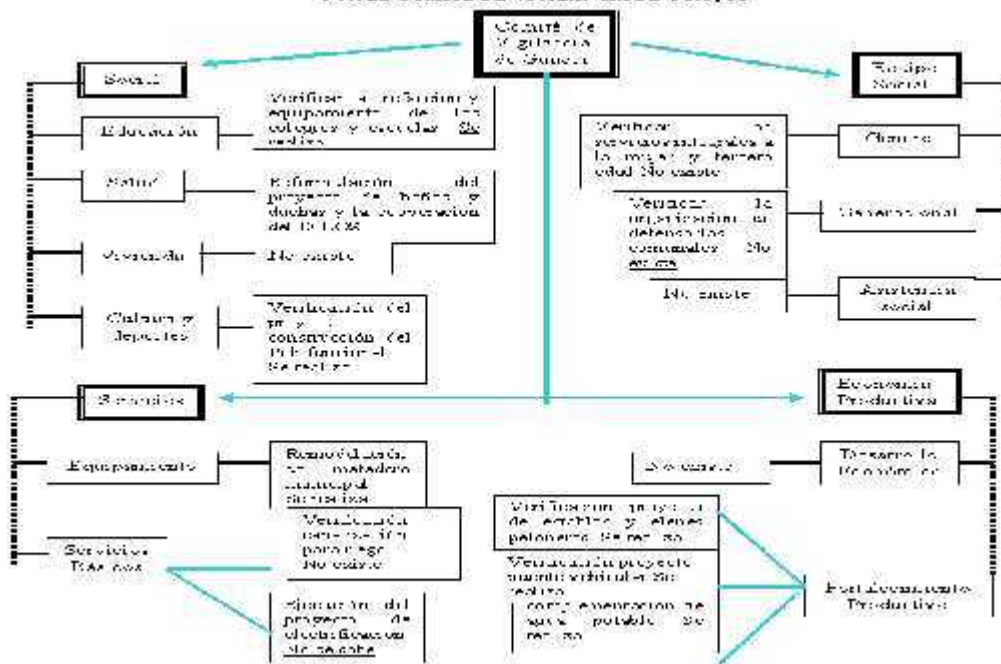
Comité de Vigilancia de Gestión

Social

Educación

Verificar la refacción y equipamiento de los colegios y escuelas. Se realizo

Salud

Información del proyecto de baños y duchas y la cooperación del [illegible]

Vivienda

No existe

Cultura y deportes

Verificación del proyecto construcción del Polifuncional. Se realizo

Equipo Social

Verificar los servicios prestados a la mujer y tercera edad. No existe

Género

Verificar la reparación de defensorías comunales. No existe

Generacional

No existe

Asistencia social

Servicios

Equipamiento

Remodelación matadero municipal. Se realizo

Servicios Básicos

Verificación construcción para riego. No existe

Ejecución del proyecto de electrificación. Se realizo

Desarrollo Productivo

No existe

Desarrollo Económico

Verificar proyecto de ecológico y elenes pelonero. Se realizo

Verificación proyecto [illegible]. Se realizo

complementación de agua potable. Se realizo

Fortalecimiento Productivo